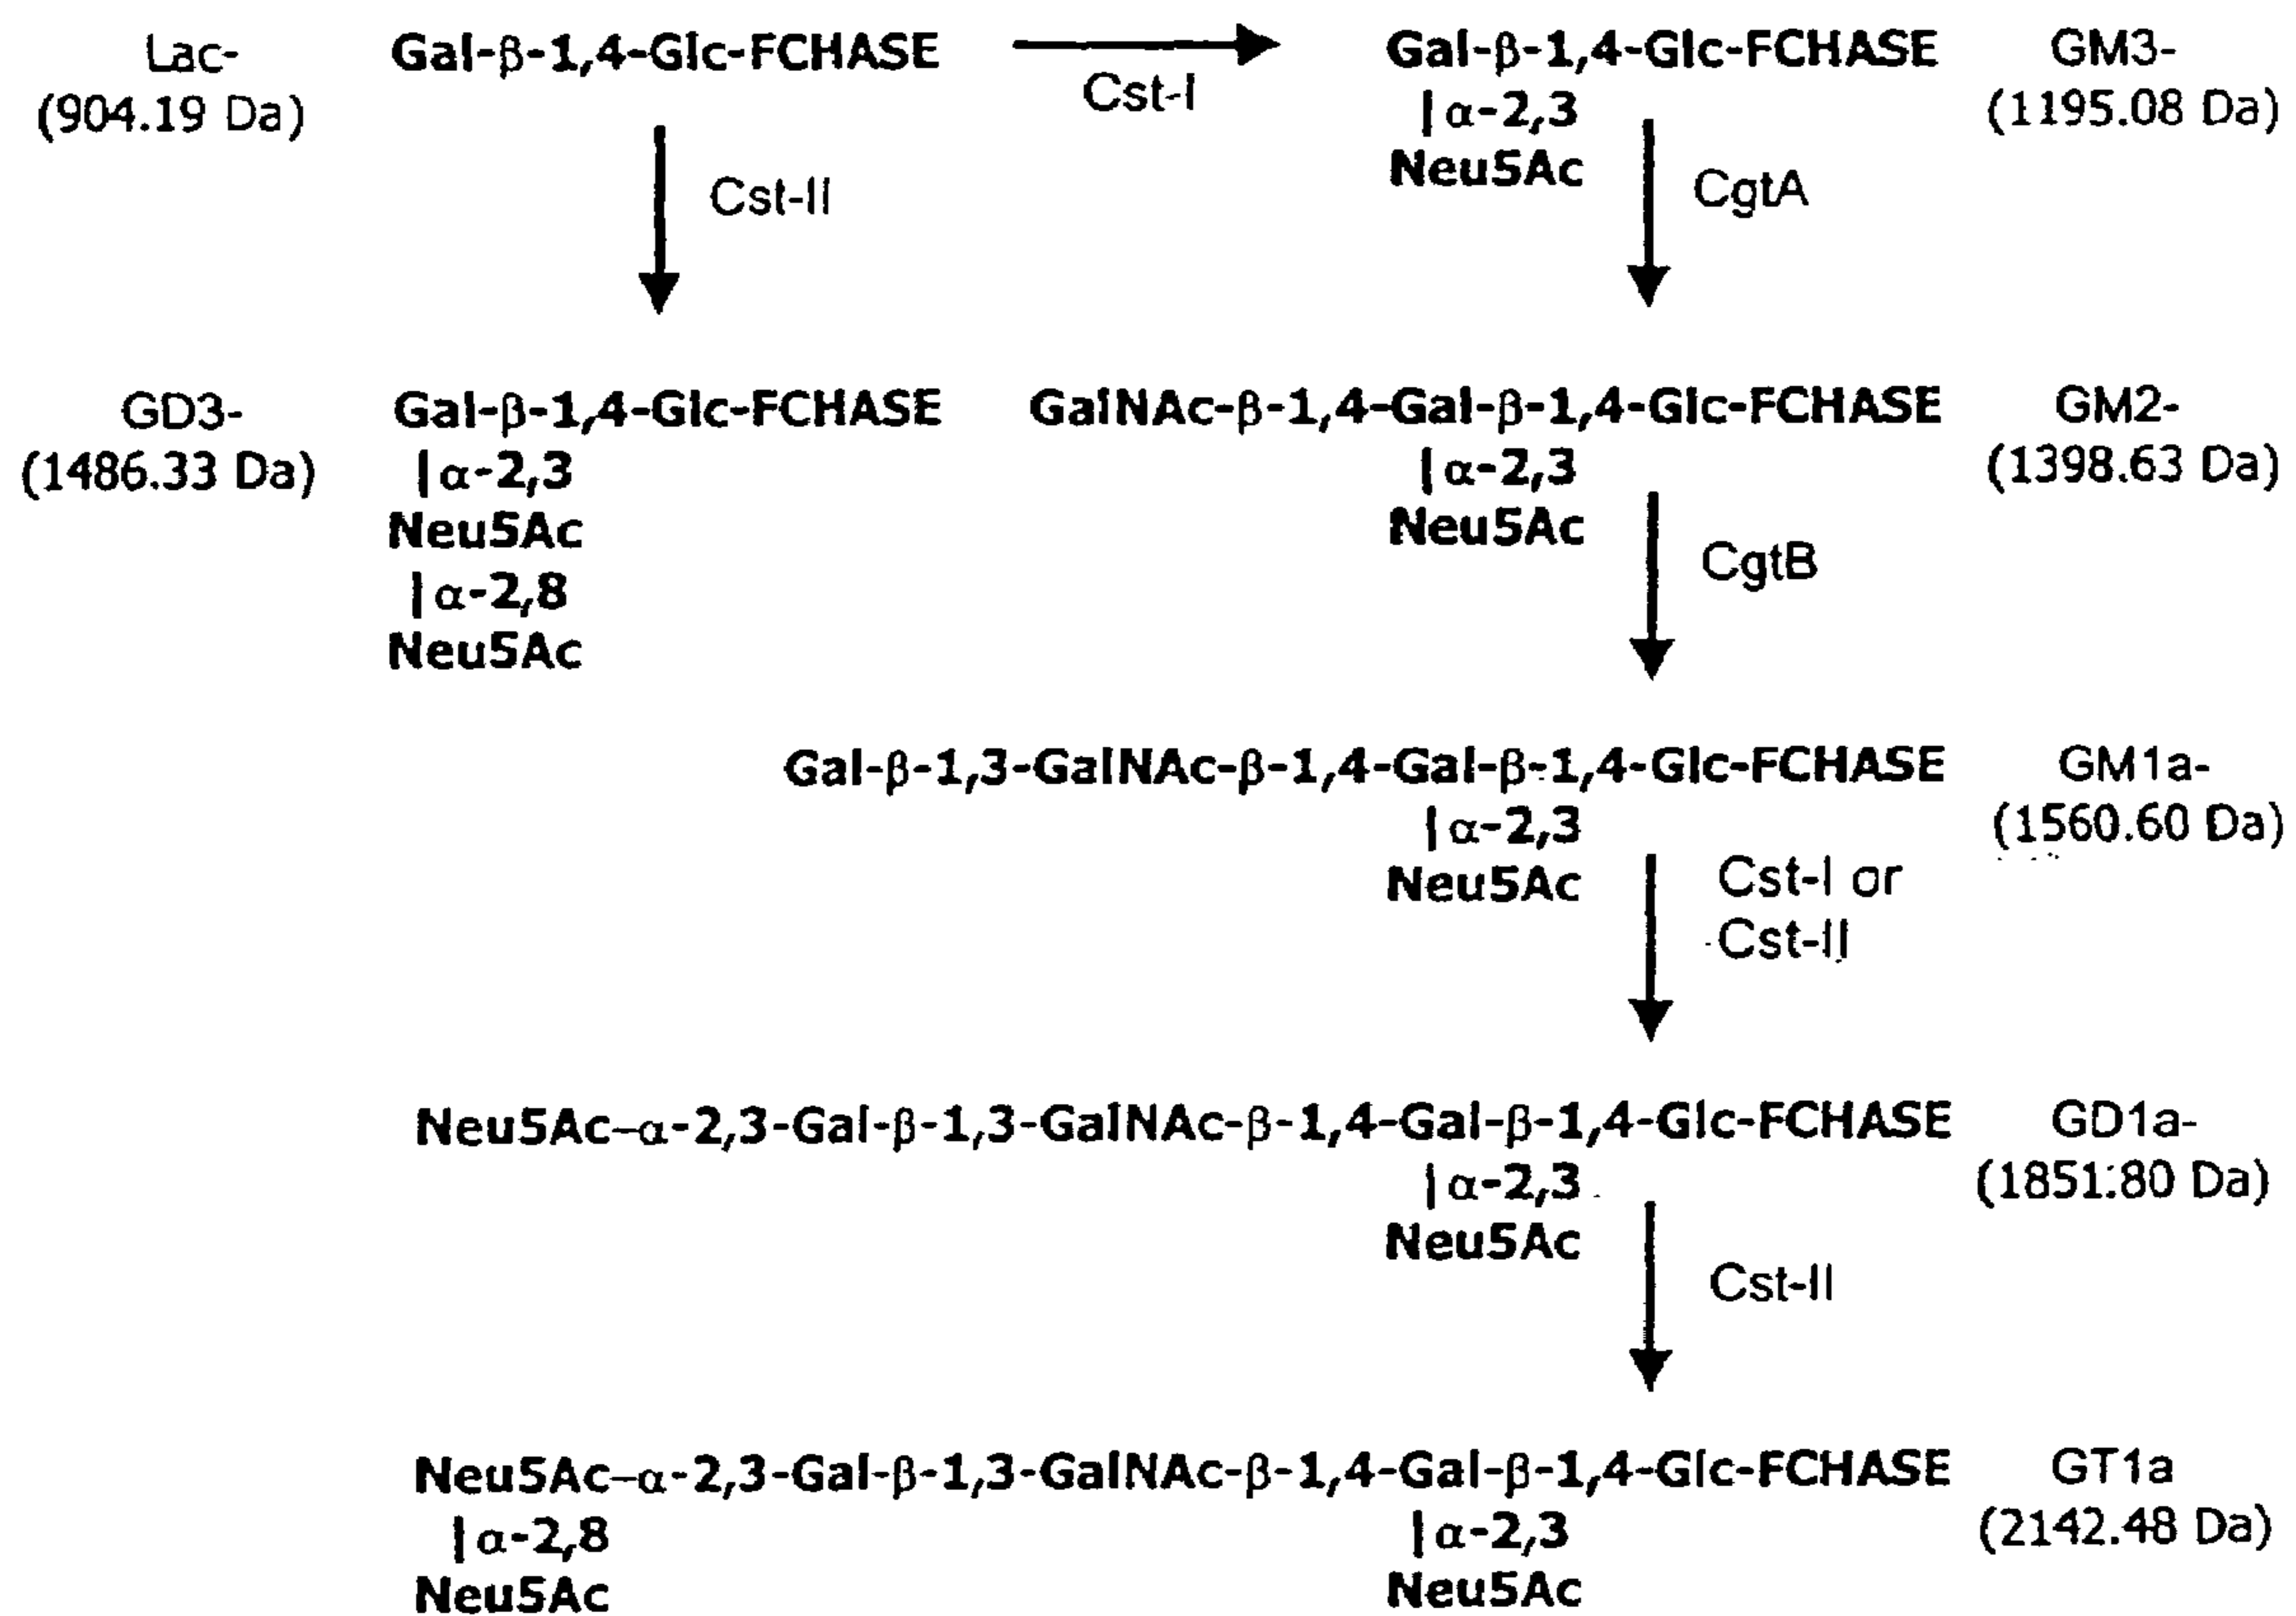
Lac-
(904.19 Da)

Gal-β-1,4-Glc-FCHASE

Cst-I

Gal-β-1,4-Glc-FCHASE
|α-2,3
Neu5Ac

GM3-
(1195.08 Da)

Cst-II

CgtA

GD3-
(1486.33 Da)

Gal-β-1,4-Glc-FCHASE
|α-2,3
Neu5Ac
|α-2,8
Neu5Ac

GalNAc-β-1,4-Gal-β-1,4-Glc-FCHASE
|α-2,3
Neu5Ac

GM2-
(1398.63 Da)

CgtB

Gal-β-1,3-GalNAc-β-1,4-Gal-β-1,4-Glc-FCHASE
|α-2,3
Neu5Ac

GM1a-
(1560.60 Da)

Cst-I or
Cst-II

Neu5Ac–α-2,3-Gal-β-1,3-GalNAc-β-1,4-Gal-β-1,4-Glc-FCHASE
|α-2,3
Neu5Ac

GD1a-
(1851.80 Da)

Cst-II

Neu5Ac–α-2,3-Gal-β-1,3-GalNAc-β-1,4-Gal-β-1,4-Glc-FCHASE
|α-2,8
Neu5Ac
|α-2,3
Neu5Ac

GT1a
(2142.48 Da)